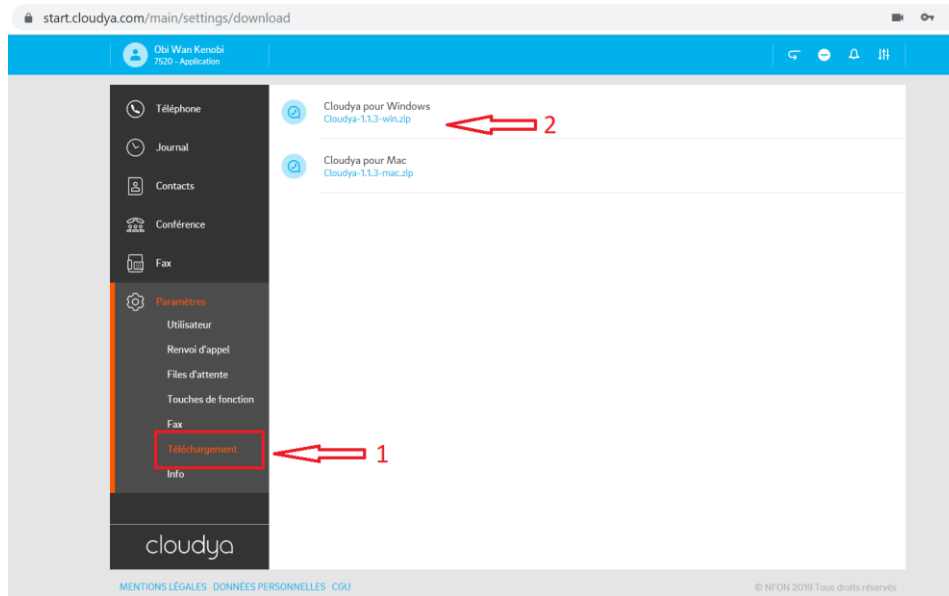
start.cloudya.com/main/settings/download

Obi Wan Kenobi
7520 - Application

Téléphone
Journal
Contacts
Conférence
Fax
Paramètres
Utilisateur
Renvoi d'appel
Files d'attente
Touches de fonction
Fax
Téléchargement
Info

cloudya

Cloudya pour Windows
Cloudya-1.1.3-win.zip

2

Cloudya pour Mac
Cloudya-1.1.3-mac.zip

1

MENTIONS LÉGALES DONNÉES PERSONNELLES CGU

© NFON 2019 Tous droits réservés